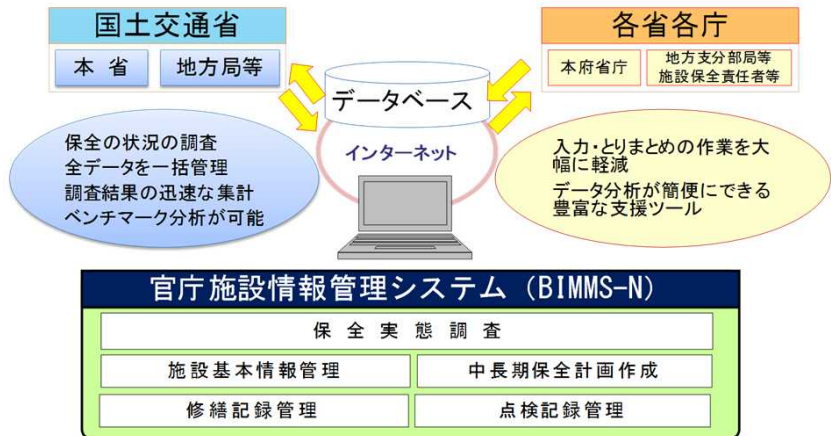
国土交通省

本 省

地方局等

各省各庁

本府省庁

地方支分部局等
施設保全責任者等

データベース

インターネット

保全の状況の調査
全データを一括管理
調査結果の迅速な集計
ベンチマーク分析が可能

入力・とりまとめの作業を大幅に軽減
データ分析が簡便にできる豊富な支援ツール

官庁施設情報管理システム（BIMMS-N）

保全実態調査

施設基本情報管理

中長期保全計画作成

修繕記録管理

点検記録管理